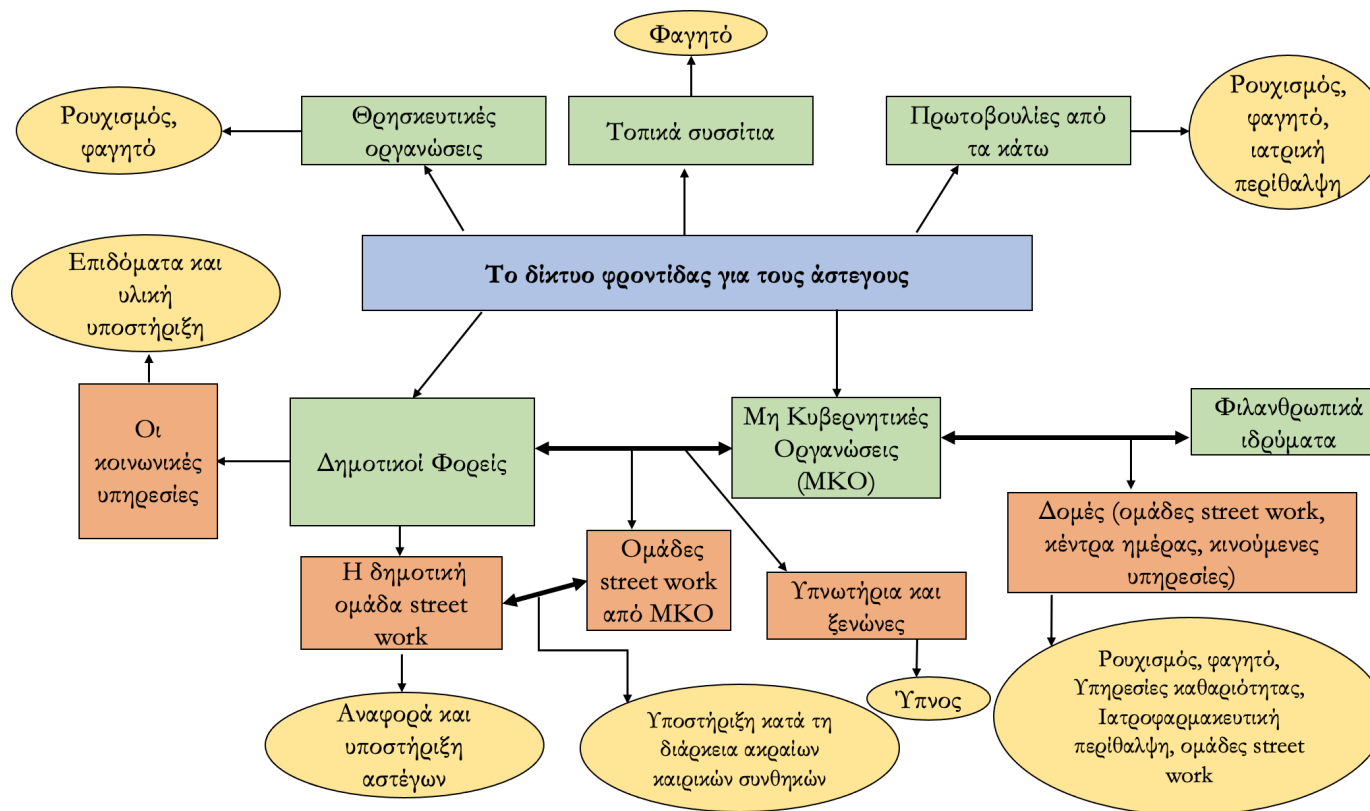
Φαγητό

Ρουχισμός, φαγητό

Θρησκευτικές οργανώσεις

Τοπικά συσσίτια

Πρωτοβουλίες από τα κάτω

Ρουχισμός, φαγητό, ιατρική περίθαλψη

Επιδόματα και υλική υποστήριξη

Το δίκτυο φροντίδας για τους άστεγους

Οι κοινωνικές υπηρεσίες

Δημοτικοί Φορείς

Μη Κυβερνητικές Οργανώσεις (ΜΚΟ)

Φιλανθρωπικά ιδρύματα

Δομές (ομάδες street work, κέντρα ημέρας, κινούμενες υπηρεσίες)

Ομάδες street work από ΜΚΟ

Η δημοτική ομάδα street work

Υπνωτήρια και ξενώνες

Ύπνος

Ρουχισμός, φαγητό, Υπηρεσίες καθαριότητας, Ιατροφαρμακευτική περίθαλψη, ομάδες street work

Αναφορά και υποστήριξη αστέγων

Υποστήριξη κατά τη διάρκεια ακραίων καιρικών συνθηκών